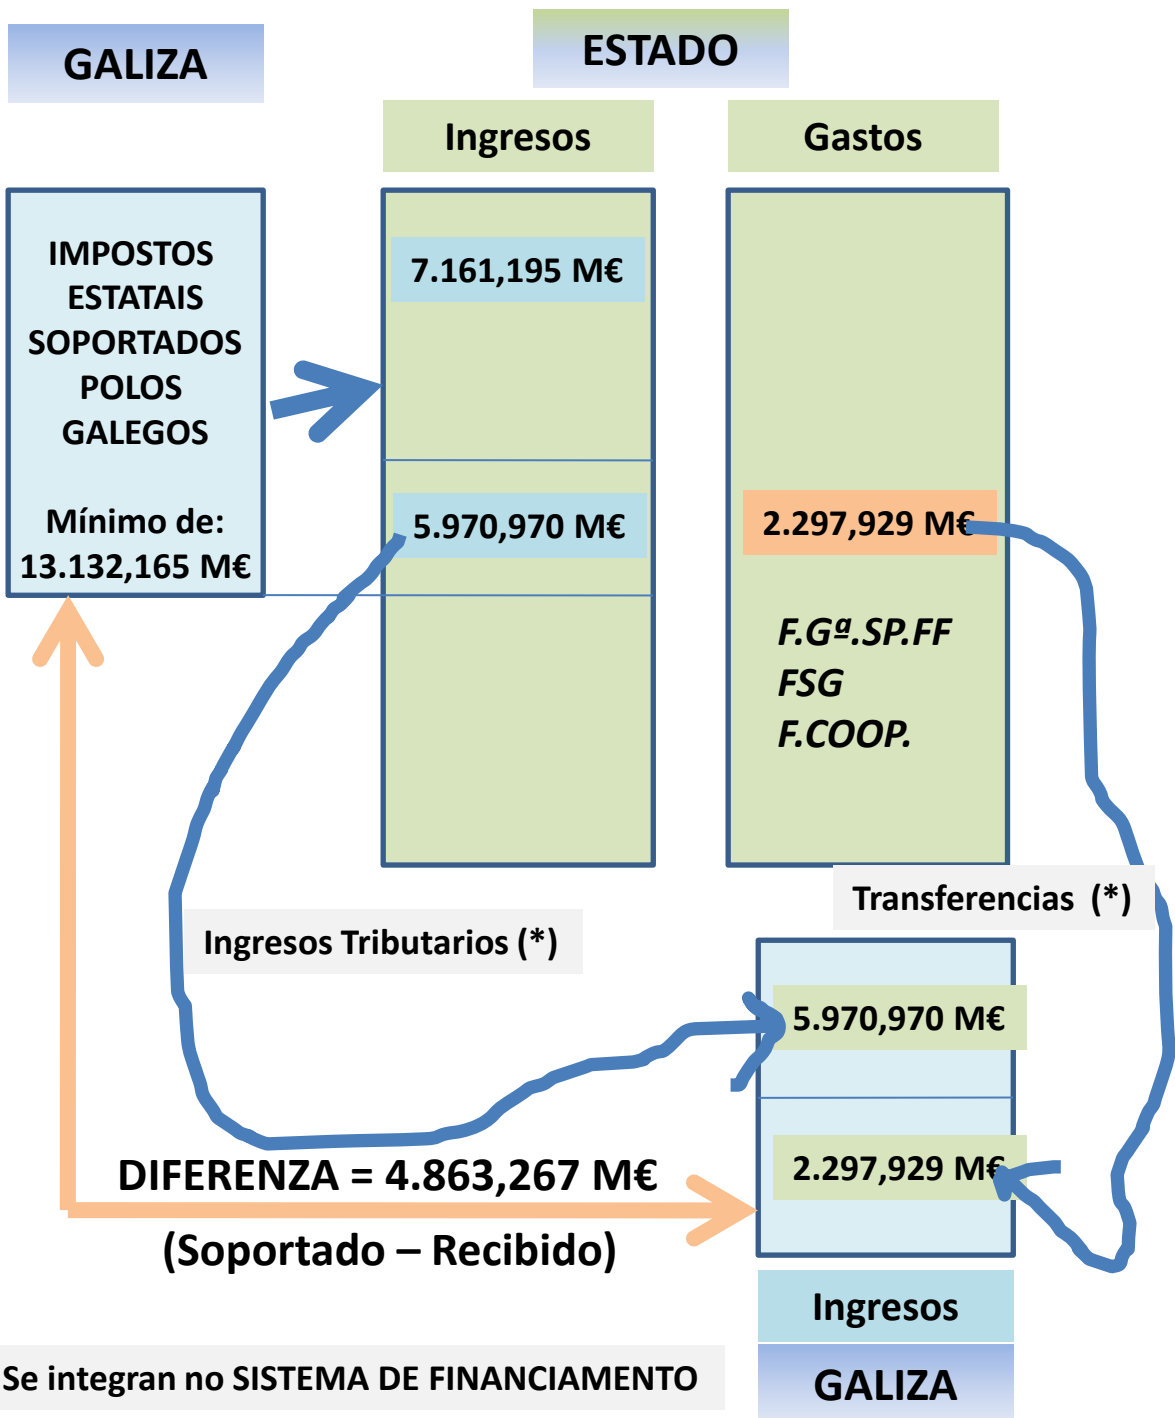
GALIZA

ESTADO

Ingresos

Gastos

IMPOSTOS ESTATAIS SOPORTADOS POLOS GALEGOS

Mínimo de: 13.132,165 M€

7.161,195 M€

5.970,970 M€

2.297,929 M€

F.Gª.SP.FF
FSG
F.COOP.

Transferencias (*)

Ingresos Tributarios (*)

5.970,970 M€

2.297,929 M€

DIFERENZA = 4.863,267 M€

(Soportado – Recibido)

Ingresos

Se integran no SISTEMA DE FINANCIAMENTO

GALIZA